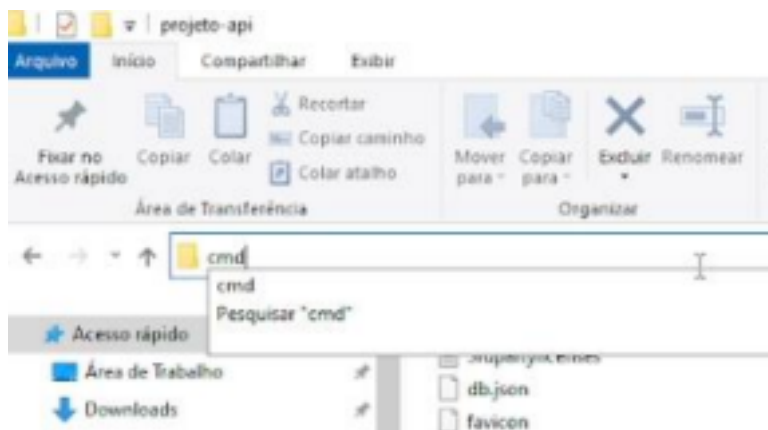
projeto-api

Arquivo Início Compartilhar Exibir

Fixar no Acesso rápido
Copiar
Colar
Recortar
Copiar caminho
Colar atalho
Área de Transferência

Mover para
Copiar para
Excluir
Renomear
Organizar

cmd

cmd
Pesquisar "cmd"

Acesso rápido
Área de Trabalho
Downloads

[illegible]
db.json
favicon